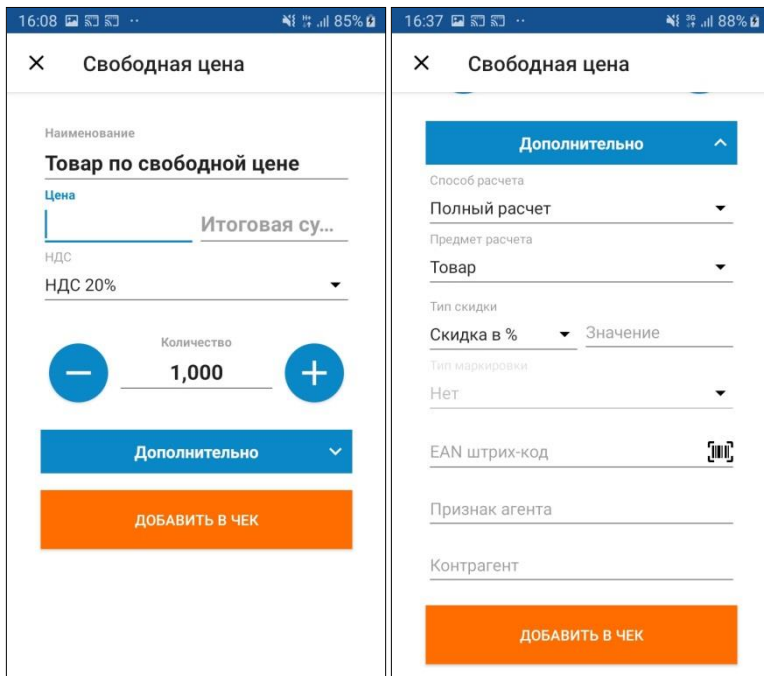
16:08 85%

Свободная цена

Наименование

Товар по свободной цене

Цена

Итоговая су...

НДС

НДС 20%

Количество

1,000

Дополнительно

ДОБАВИТЬ В ЧЕК

16:37 88%

Свободная цена

Дополнительно

Способ расчета

Полный расчет

Предмет расчета

Товар

Тип скидки

Скидка в %

Значение

Тип маркировки

Нет

EAN штрих-код

Признак агента

Контрагент

ДОБАВИТЬ В ЧЕК